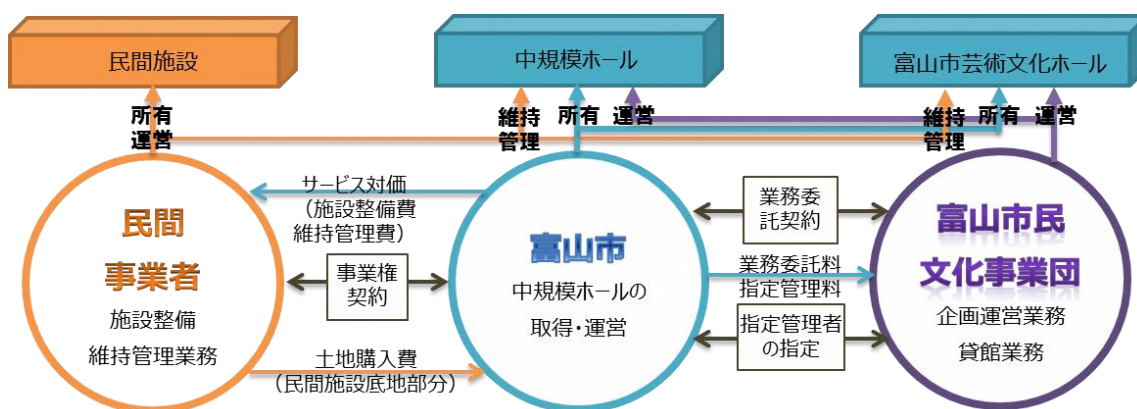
民間施設

中規模ホール

富山市芸術文化ホール

所有
運営

維持
管理

所有

運営

維持
管理

所有

運営

サービス対価
（施設整備費
維持管理費）

業務委
託契約

民間
事業者
施設整備
維持管理業務

事業権
契約

富山市
中規模ホールの
取得・運営

業務委託料
指定管理料

富山市民
文化事業団
企画運営業務
貸館業務

土地購入費
（民間施設底地部分）

指定管理者
の指定